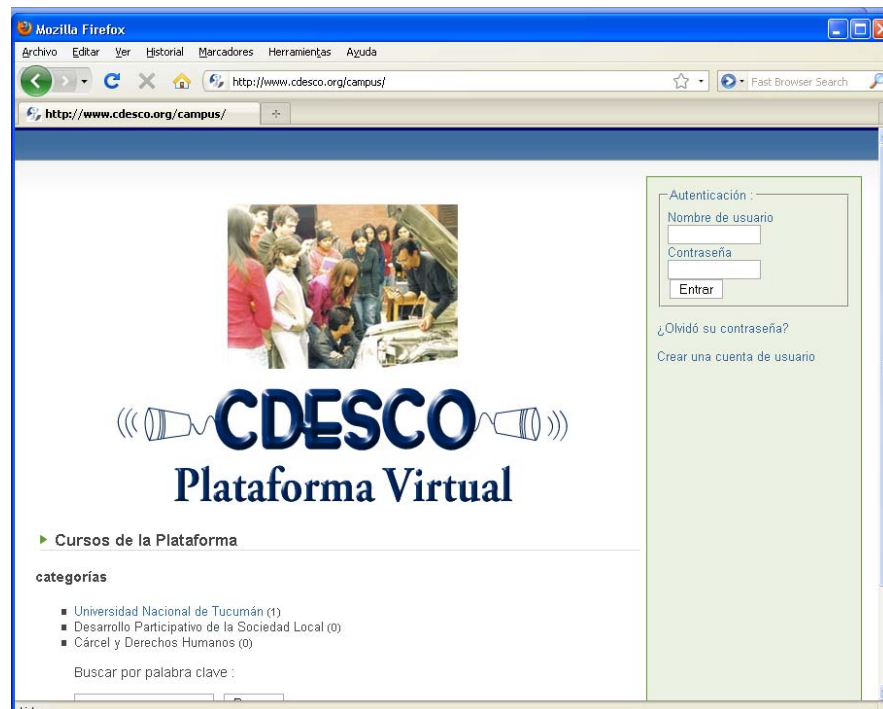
Mozilla Firefox

Archivo Editar Ver Historial Marcadores Herramientas Ayuda

http://www.cdesco.org/campus/

Fast Browser Search

http://www.cdesco.org/campus/

Autenticación :
Nombre de usuario
Contraseña
Entrar

¿Olvidó su contraseña?

Crear una cuenta de usuario

CDESCO
Plataforma Virtual

Cursos de la Plataforma

categorías

- Universidad Nacional de Tucumán (1)
- Desarrollo Participativo de la Sociedad Local (0)
- Cárcel y Derechos Humanos (0)

Buscar por palabra clave :

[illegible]